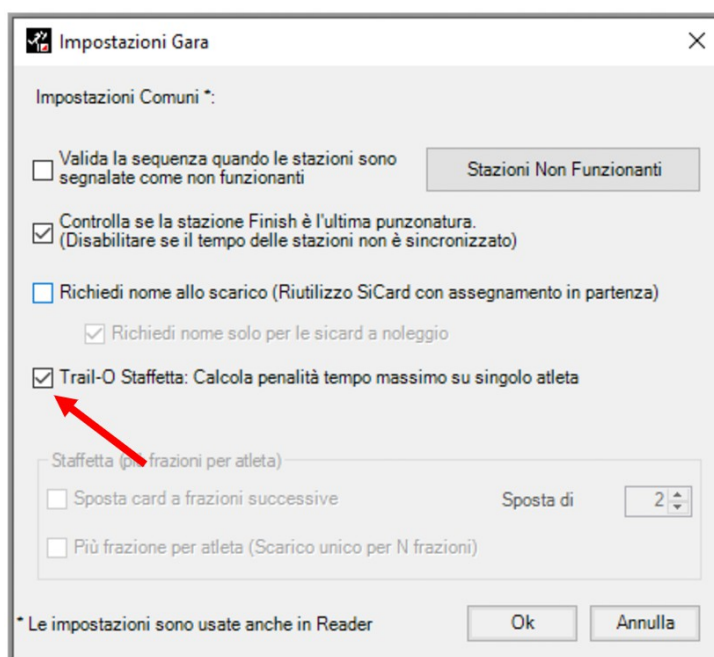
Impostazioni Gara

Impostazioni Comuni *:

Valida la sequenza quando le stazioni sono segnalate come non funzionanti

Stazioni Non Funzionanti

Controlla se la stazione Finish è l'ultima punzonatura. (Disabilitare se il tempo delle stazioni non è sincronizzato)

Richiedi nome allo scarico (Riutilizzo SiCard con assegnamento in partenza)

Richiedi nome solo per le sicard a noleggio

Trail-O Staffetta: Calcola penalità tempo massimo su singolo atleta

Staffetta (più frazioni per atleta)

Sposta card a frazioni successive

Sposta di

2

Più frazione per atleta (Scarico unico per N frazioni)

* Le impostazioni sono usate anche in Reader

Ok

Annulla